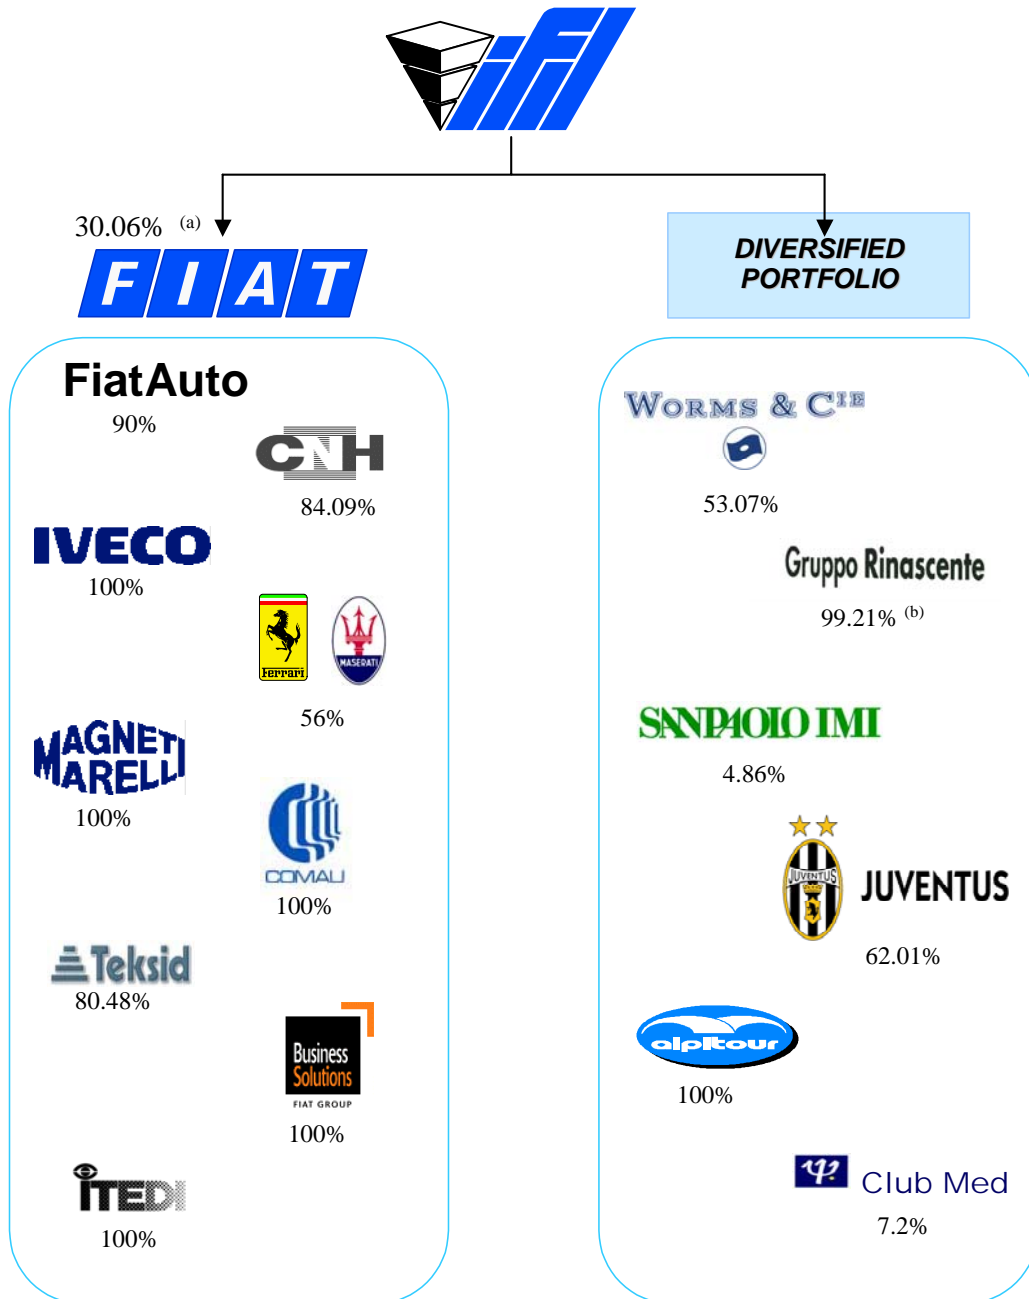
ifil

30.06% (a)

FIAT

DIVERSIFIED PORTFOLIO

FiatAuto
90%

CNH
84.09%

IVECO
100%

Ferrari Maserati
56%

MAGNETI MARELLI
100%

COMAU
100%

Teksid
80.48%

Business Solutions
FIAT GROUP
100%

ITEDI
100%

WORMS & CIE
53.07%

Gruppo Rinascente
99.21% (b)

SANPAOLO IMI
4.86%

JUVENTUS
62.01%

alpitour
100%

Club Med
7.2%